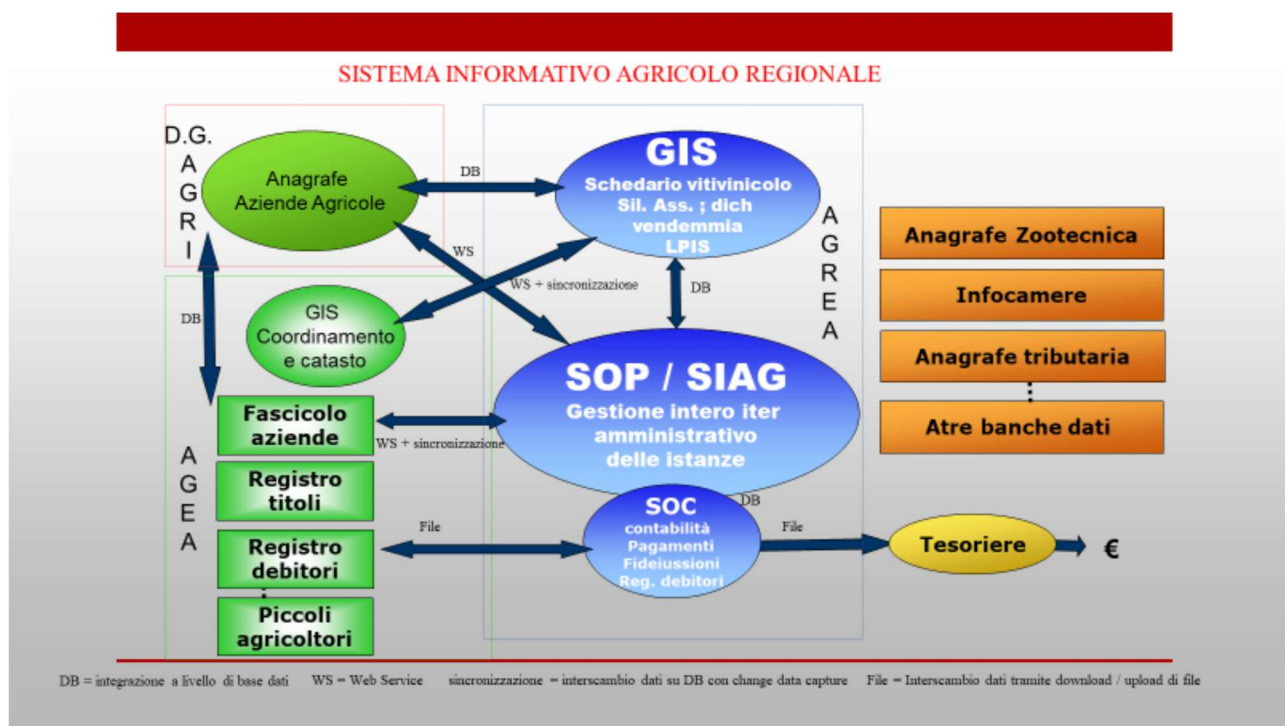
SISTEMA INFORMATIVO AGRICOLO REGIONALE

D.G. AGRI

Anagrafe Aziende Agricole

DB

GIS
Schedario vitivinicolo
Sil. Ass. ; dich vendemmia
LPIS

WS

WS + sincronizzazione

DB

AGREA

DB

GIS Coordinamento e catasto

SOP / SIAG
Gestione intero iter amministrativo delle istanze

Fascicolo aziende

WS + sincronizzazione

AGEA

Registro titoli

DB

SOC
contabilità
Pagamenti
Fideiussioni
Reg. debitori

File

File

Registro debitori

Piccoli agricoltori

Anagrafe Zootecnica

Infocamere

Anagrafe tributaria

Atre banche dati

Tesoriere

€

DB = integrazione a livello di base dati WS = Web Service sincronizzazione = interscambio dati su DB con change data capture File = Interscambio dati tramite download / upload di file